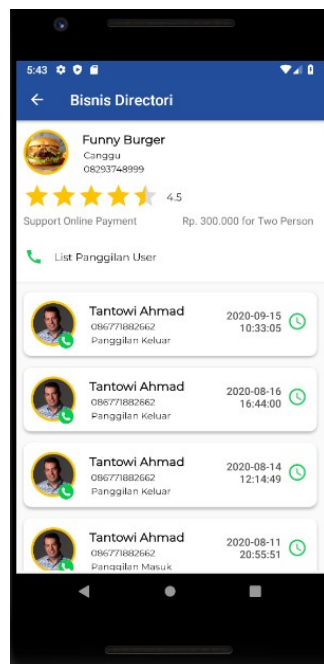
5:43

Bisnis Directori

Funny Burger
Canggu
08293748999

4.5

Support Online Payment

Rp. 300.000 for Two Person

List Panggilan User

Tantowi Ahmad
086771882662
Panggilan Keluar
2020-09-15
10:33:05

Tantowi Ahmad
086771882662
Panggilan Keluar
2020-08-16
16:44:00

Tantowi Ahmad
086771882662
Panggilan Keluar
2020-08-14
12:14:49

Tantowi Ahmad
086771882662
Panggilan Masuk
2020-08-11
20:55:51